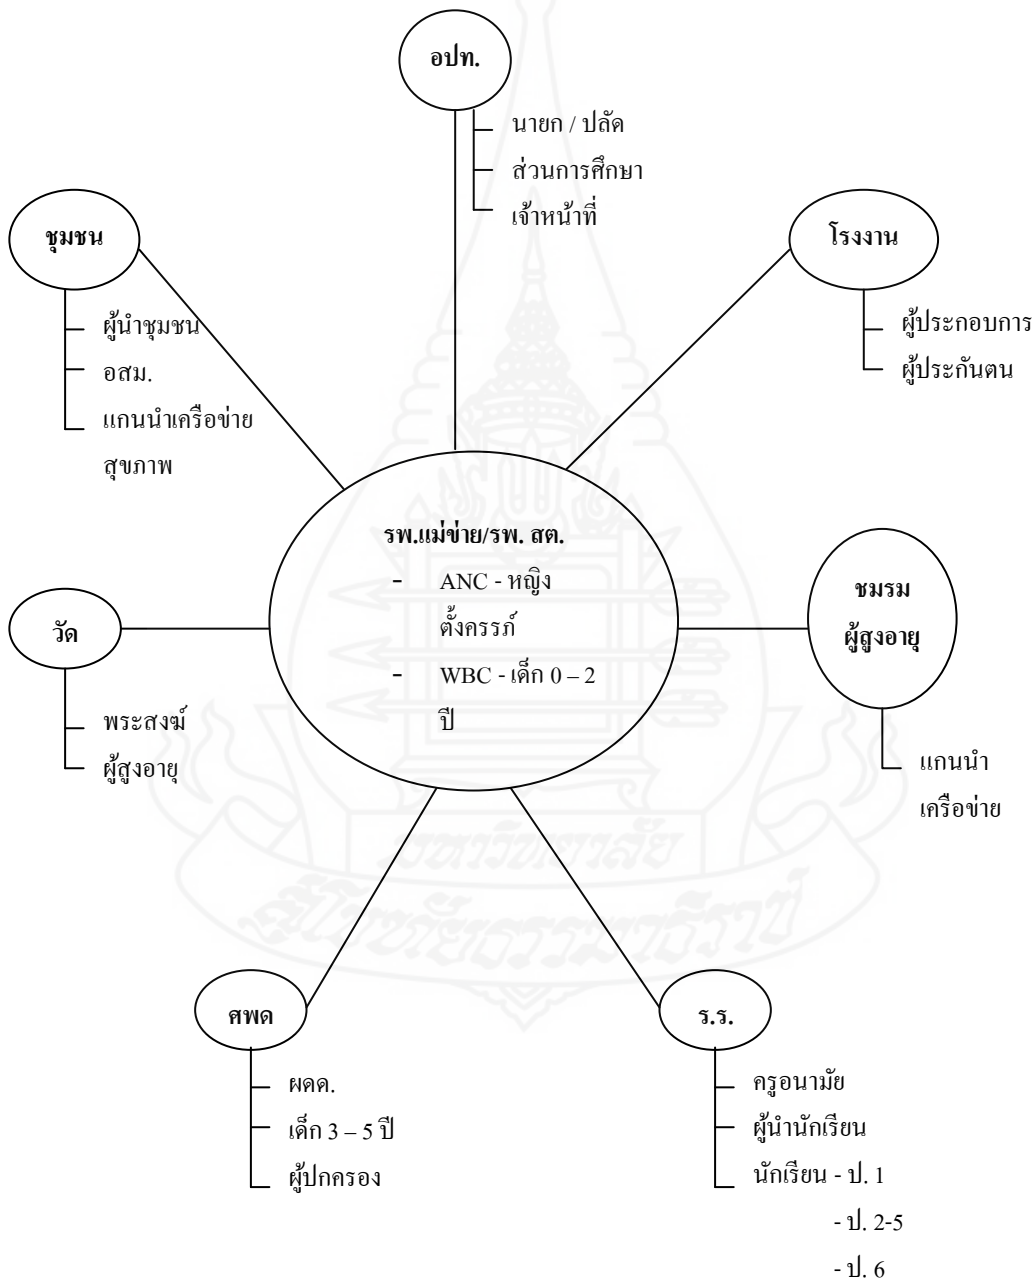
อปท.

นายก / ปลัด
ส่วนการศึกษา
เจ้าหน้าที่

ชุมชน

ผู้นำชุมชน
อสม.
แกนนำเครือข่าย สุขภาพ

โรงงาน

ผู้ประกอบการ
ผู้ประกันตน

รพ.แม่ข่าย/รพ. สต.
- ANC - หญิงตั้งครรภ์
- WBC - เด็ก 0 – 2 ปี

วัด

พระสงฆ์
ผู้สูงอายุ

ชมรม ผู้สูงอายุ

แกนนำ เครือข่าย

ศพด

ผดด.
เด็ก 3 – 5 ปี
ผู้ปกครอง

ร.ร.

ครูอนามัย
ผู้นำนักเรียน
นักเรียน - ป. 1
- ป. 2-5
- ป. 6